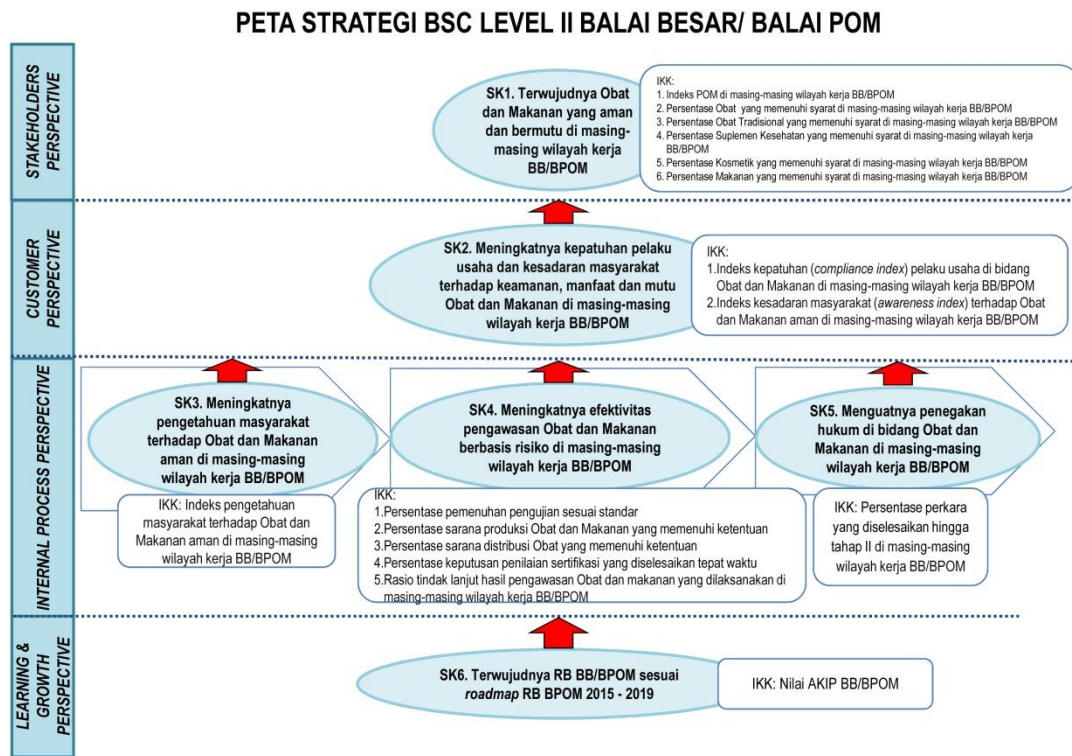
PETA STRATEGI BSC LEVEL II BALAI BESAR/ BALAI POM

STAKEHOLDERS PERSPECTIVE

SK1. Terwujudnya Obat dan Makanan yang aman dan bermutu di masing-masing wilayah kerja BB/BPOM

IKK:
1. Indeks POM di masing-masing wilayah kerja BB/BPOM
2. Persentase Obat yang memenuhi syarat di masing-masing wilayah kerja BB/BPOM
3. Persentase Obat Tradisional yang memenuhi syarat di masing-masing wilayah kerja BB/BPOM
4. Persentase Suplemen Kesehatan yang memenuhi syarat di masing-masing wilayah kerja BB/BPOM
5. Persentase Kosmetik yang memenuhi syarat di masing-masing wilayah kerja BB/BPOM
6. Persentase Makanan yang memenuhi syarat di masing-masing wilayah kerja BB/BPOM

CUSTOMER PERSPECTIVE

SK2. Meningkatnya kepatuhan pelaku usaha dan kesadaran masyarakat terhadap keamanan, manfaat dan mutu Obat dan Makanan di masing-masing wilayah kerja BB/BPOM

IKK:
1.Indeks kepatuhan (*compliance index*) pelaku usaha di bidang Obat dan Makanan di masing-masing wilayah kerja BB/BPOM
2.Indeks kesadaran masyarakat (*awareness index*) terhadap Obat dan Makanan aman di masing-masing wilayah kerja BB/BPOM

INTERNAL PROCESS PERSPECTIVE

SK3. Meningkatnya pengetahuan masyarakat terhadap Obat dan Makanan aman di masing-masing wilayah kerja BB/BPOM

IKK: Indeks pengetahuan masyarakat terhadap Obat dan Makanan aman di masing-masing wilayah kerja BB/BPOM

SK4. Meningkatnya efektivitas pengawasan Obat dan Makanan berbasis risiko di masing-masing wilayah kerja BB/BPOM

IKK:
1.Persentase pemenuhan pengujian sesuai standar
2.Persentase sarana produksi Obat dan Makanan yang memenuhi ketentuan
3.Persentase sarana distribusi Obat yang memenuhi ketentuan
4.Persentase keputusan penilaian sertifikasi yang diselesaikan tepat waktu
5.Rasio tindak lanjut hasil pengawasan Obat dan makanan yang dilaksanakan di masing-masing wilayah kerja BB/BPOM

SK5. Menguatnya penegakan hukum di bidang Obat dan Makanan di masing-masing wilayah kerja BB/BPOM

IKK: Persentase perkara yang diselesaikan hingga tahap II di masing-masing wilayah kerja BB/BPOM

LEARNING & GROWTH PERSPECTIVE

SK6. Terwujudnya RB BB/BPOM sesuai *roadmap* RB BPOM 2015 - 2019

IKK: Nilai AKIP BB/BPOM